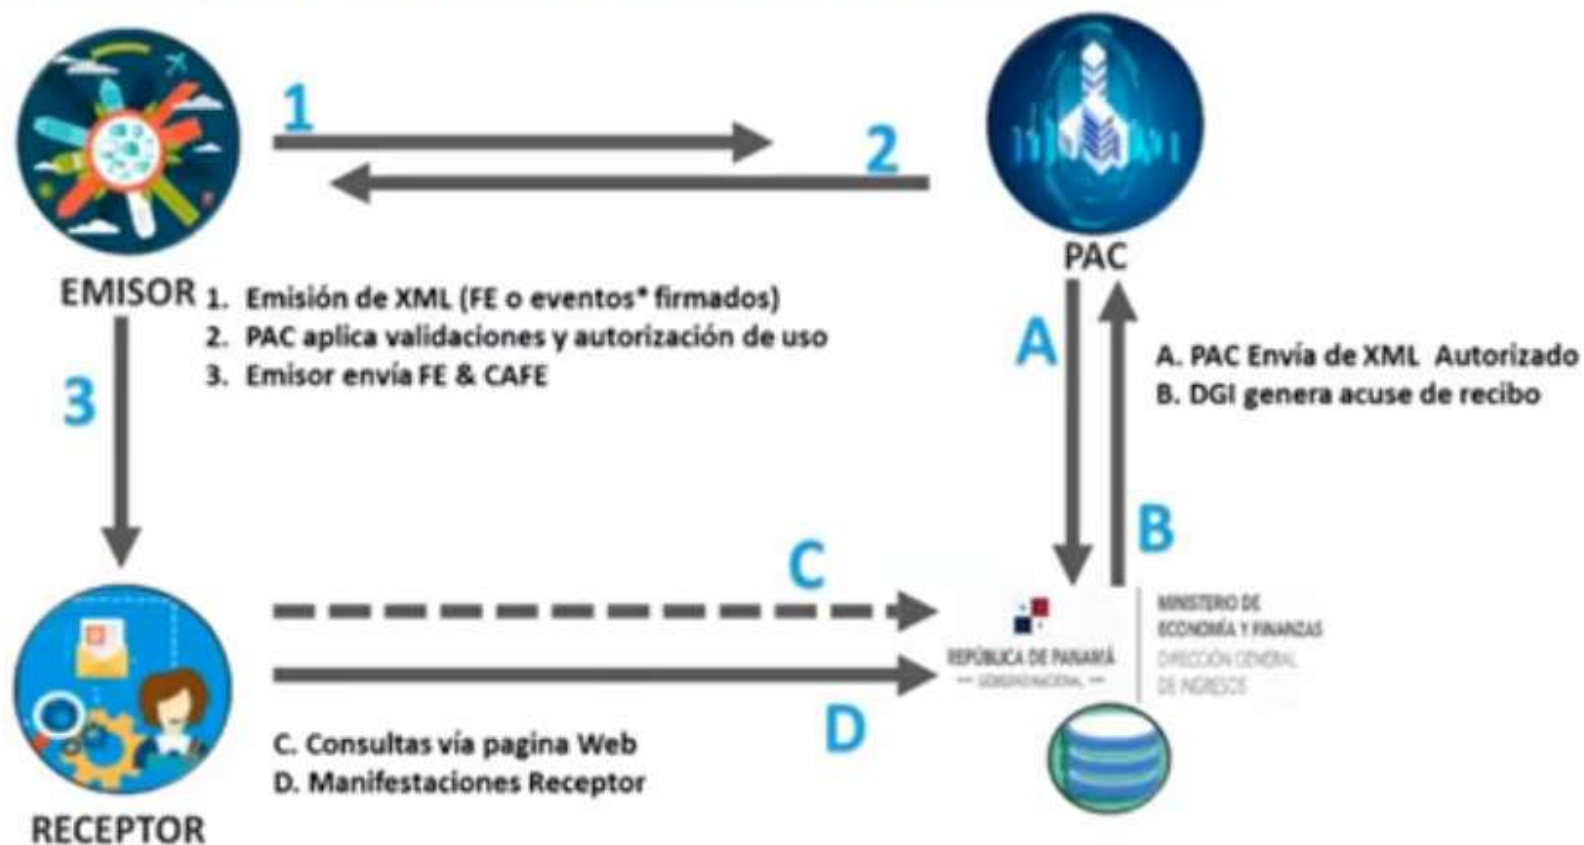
1

2

EMISOR

PAC

1. Emisión de XML (FE o eventos* firmados)
2. PAC aplica validaciones y autorización de uso
3. Emisor envía FE & CAFE

A

A. PAC Envía de XML Autorizado
B. DGI genera acuse de recibo

3

B

C

REPÚBLICA DE PANAMÁ
— GOBIERNO NACIONAL —

MINISTERIO DE ECONOMÍA Y FINANZAS
DIRECCIÓN GENERAL DE INGRESOS

D

C. Consultas vía pagina Web
D. Manifestaciones Receptor

RECEPTOR